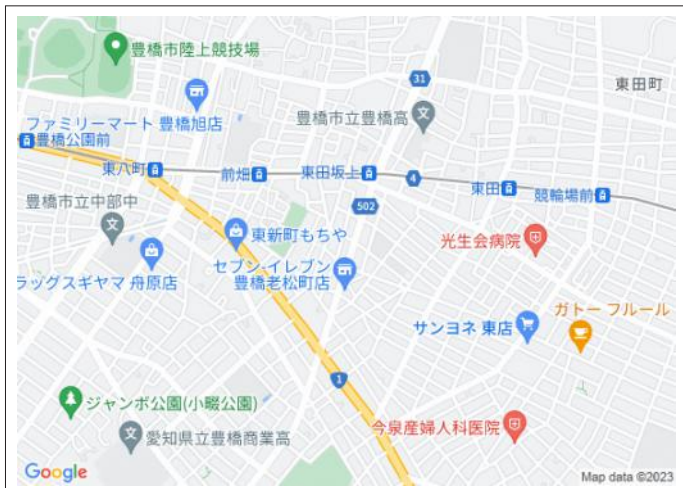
豊橋市陸上競技場
31
東田町
ファミリーマート 豊橋旭店
豊橋市立豊橋高
豊橋公園前
東八町
前畑
東田坂上
4
東田
競輪場前
豊橋市立中部中
502
東新町もちや
光生会病院
ラッグスギヤマ 舟原店
セブン-イレブン 豊橋老松町店
ガトー フルール
サンヨネ 東店
1
ジャンボ公園(小畷公園)
愛知県立豊橋商業高
今泉産婦人科医院
Google
Map data ©2023